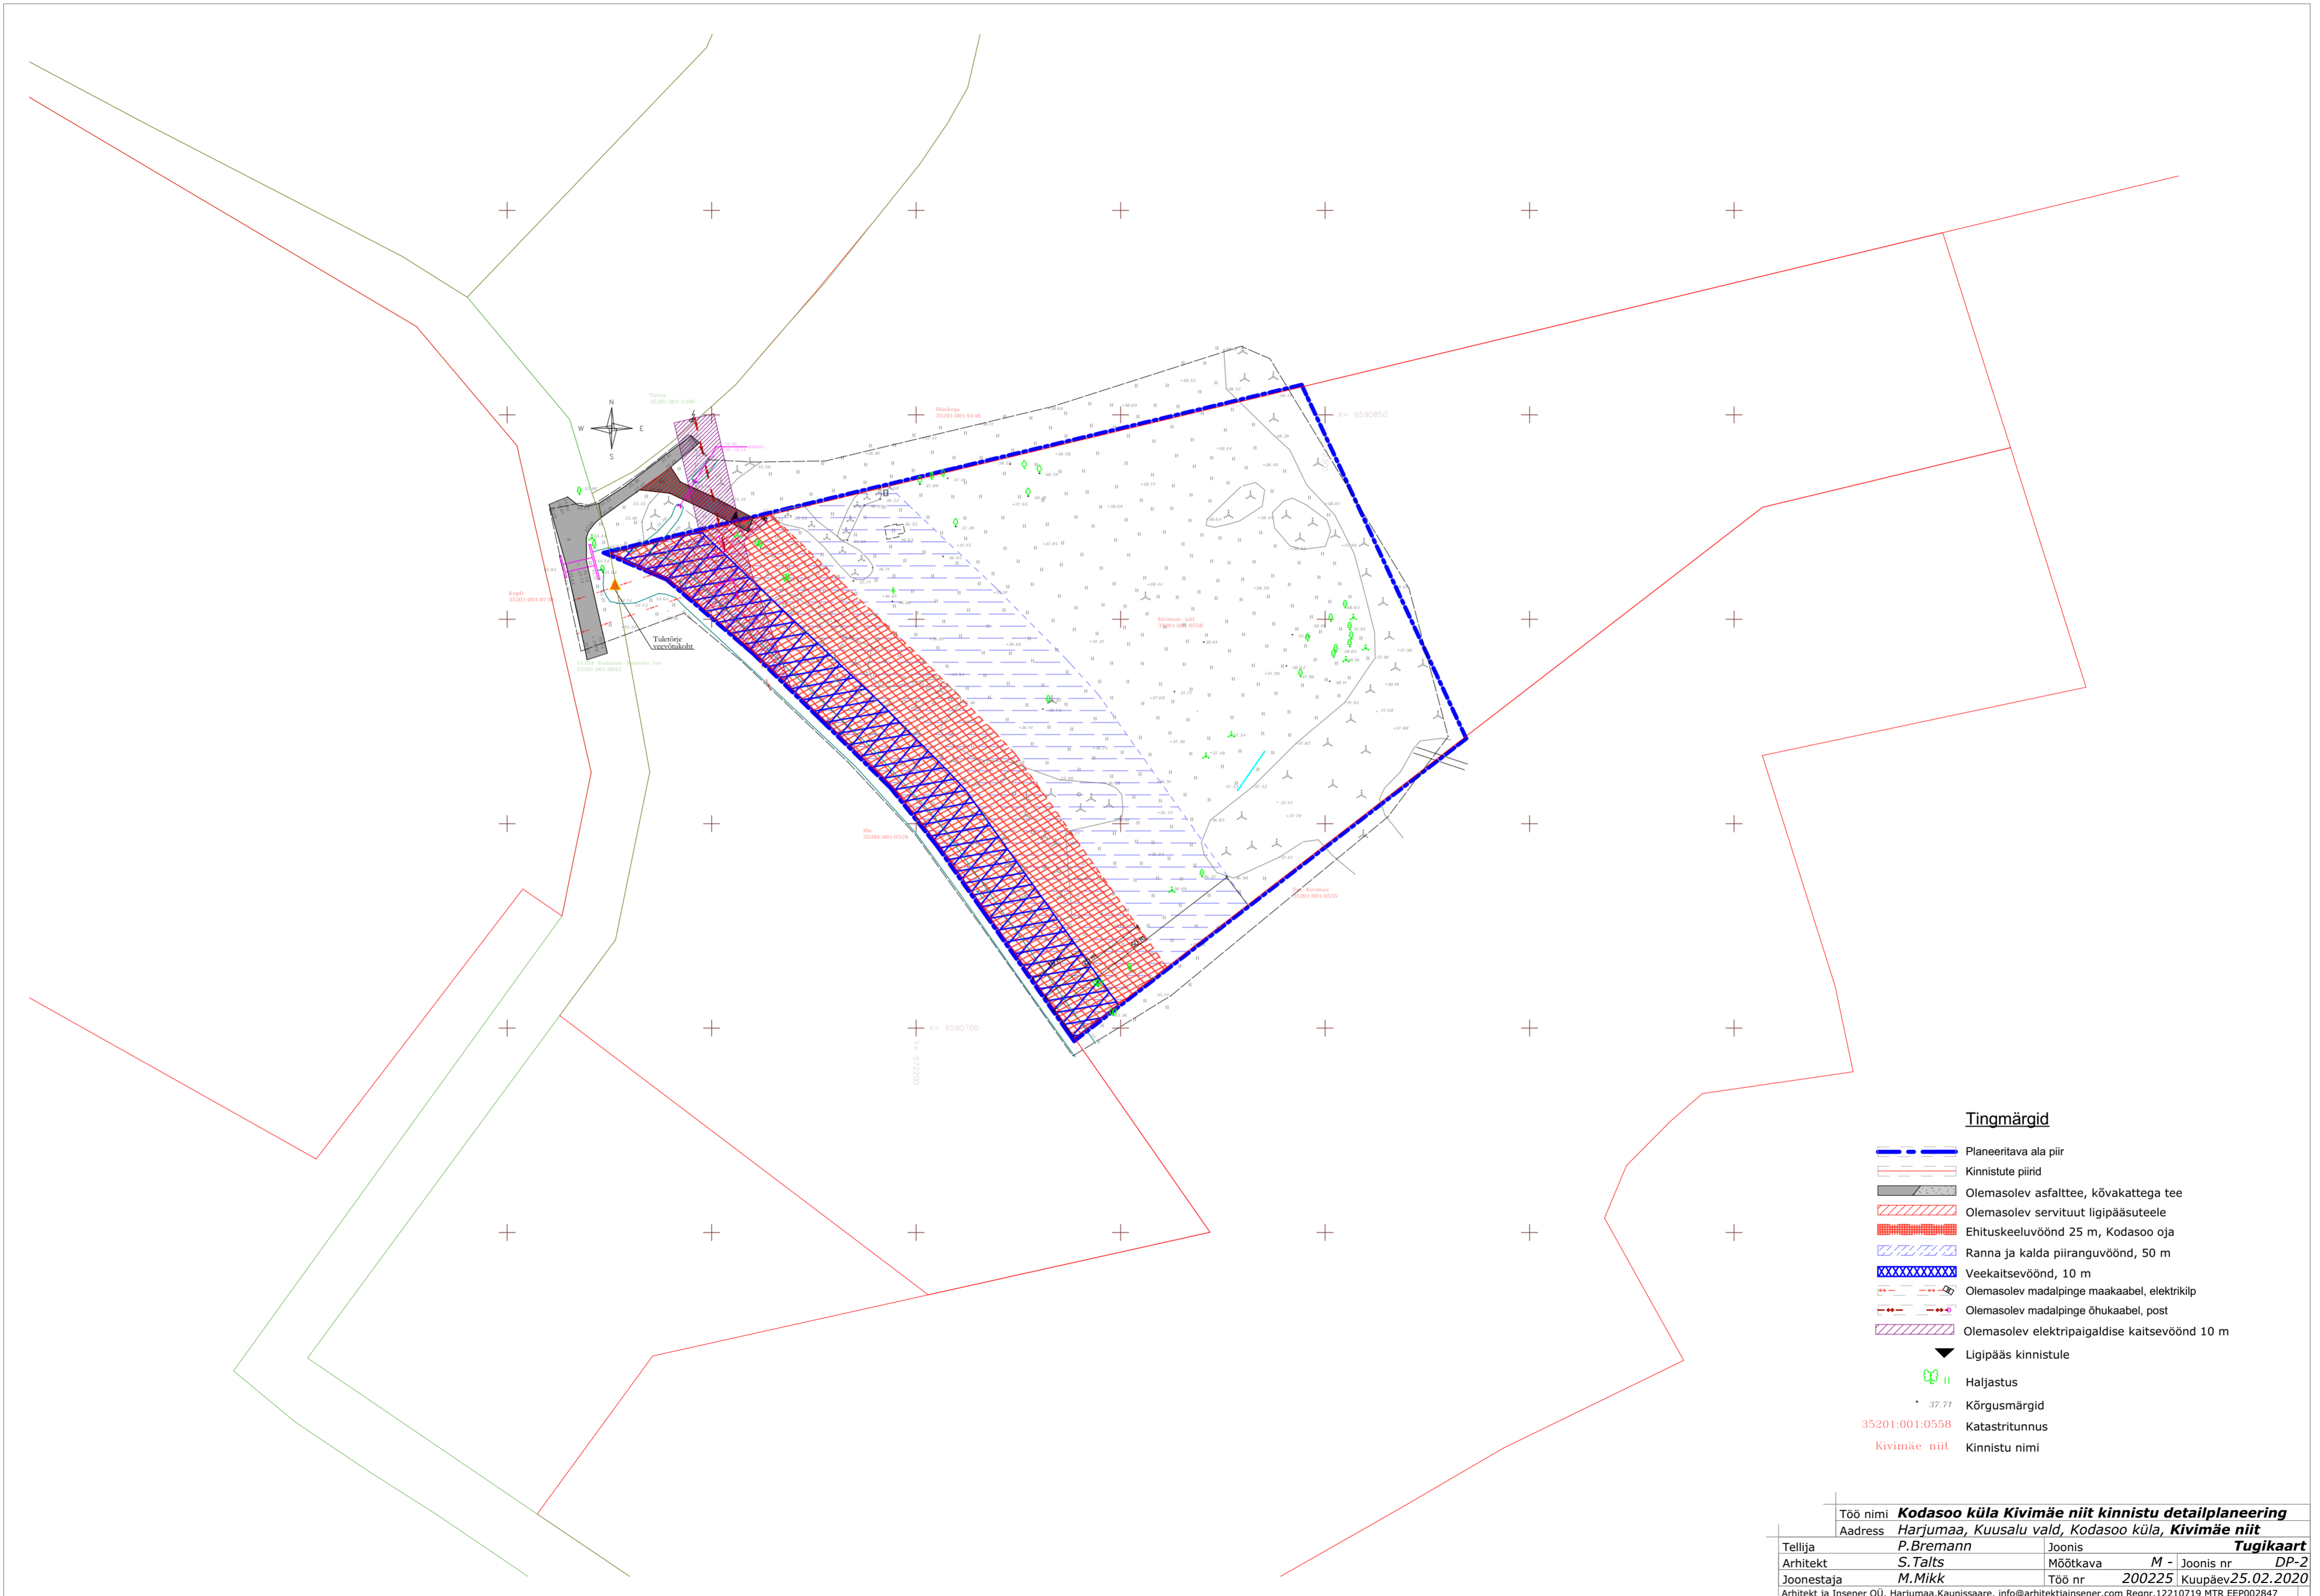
N
W
E
S

Tuletõrje veevõtukoht

Kivimäe niit
35201:001:0558

Tingmärgid

Planeeritava ala piir
Kinnistute piirid
Olemasolev asfalttee, kõvakattega tee
Olemasolev servituut ligipääsuteele
Ehituskeeluvöönd 25 m, Kodasoo oja
Ranna ja kalda piiranguvöönd, 50 m
Veekaitsevöönd, 10 m
Olemasolev madalpinge maakaabel, elektrikilp
Olemasolev madalpinge õhukaabel, post
Olemasolev elektripaigaldise kaitsevöönd 10 m
Ligipääs kinnistule
Haljastus
37.71 Kõrgusmärgid
35201:001:0558 Katastritunnus
Kivimäe niit Kinnistu nimi

| Töö nimi | Kodasoo küla Kivimäe niit kinnistu detailplaneering | | |
|---|---|---|---|
| Aadress | Harjumaa, Kuusalu vald, Kodasoo küla, Kivimäe niit | | |
| Tellija | P.Bremann | Joonis | Tugikaart |
| Arhitekt | S.Talts | Mõõtkava M - | Joonis nr DP-2 |
| Joonestaja | M.Mikk | Töö nr 200225 | Kuupäev 25.02.2020 |

Arhitekt ja Insener OÜ, Harjumaa,Kaunissaare, info@arhitektjainsener.com Regnr.12210719 MTR EEP002847